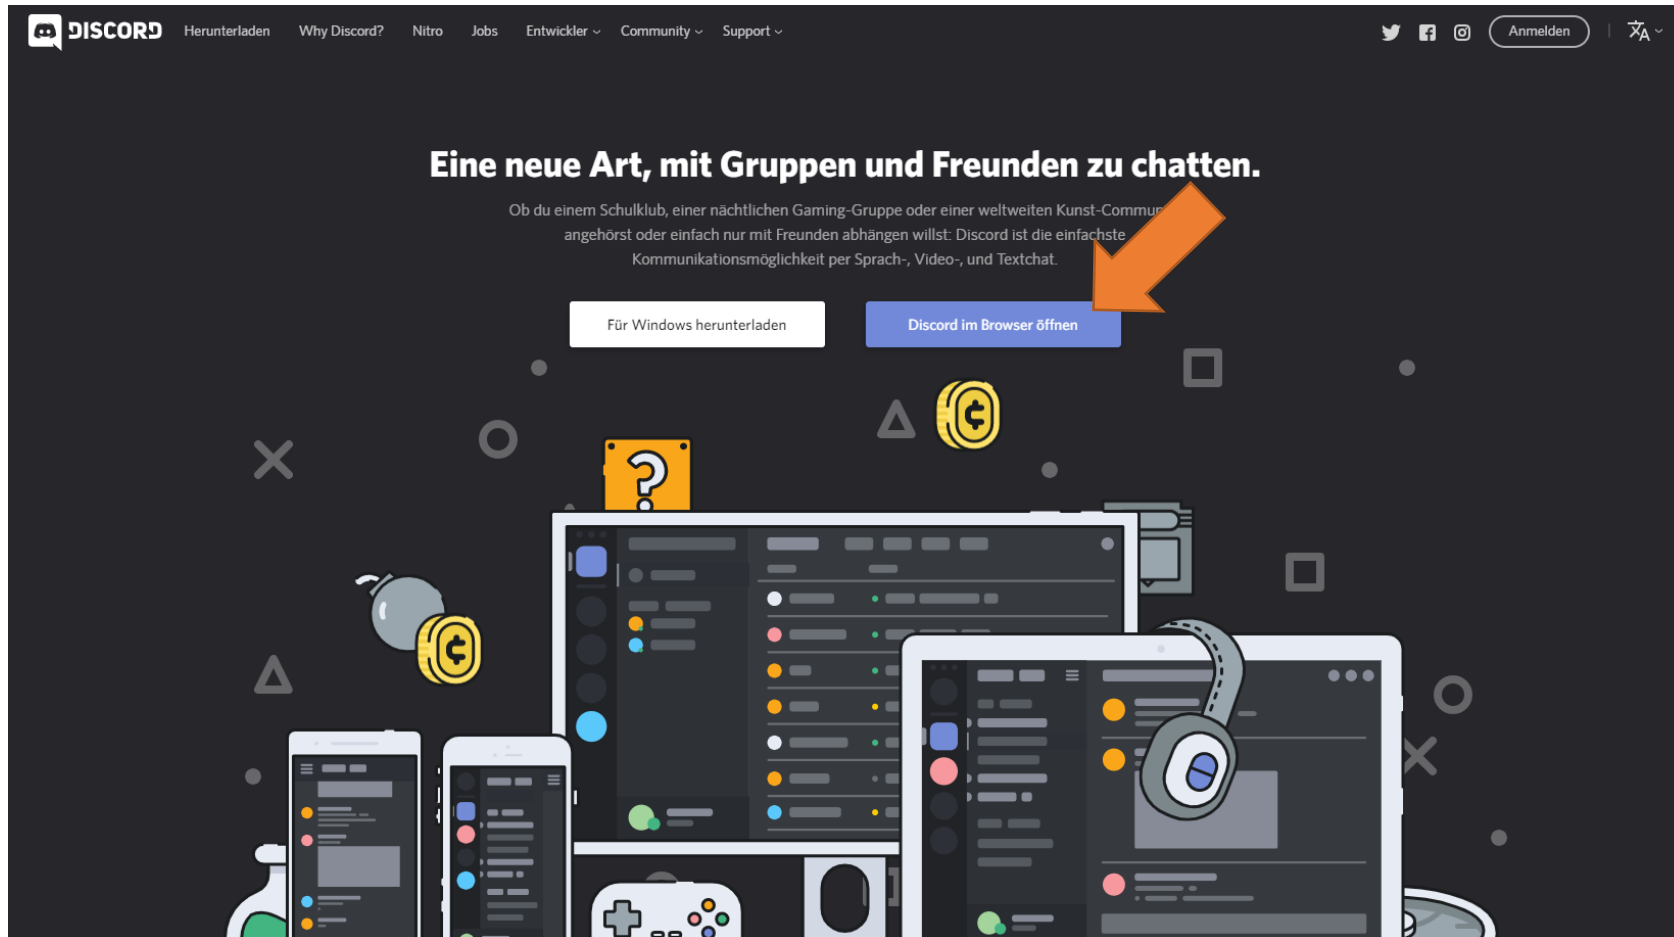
DISCORD Herunterladen Why Discord? Nitro Jobs Entwickler Community Support Anmelden

Eine neue Art, mit Gruppen und Freunden zu chatten.

Ob du einem Schulklub, einer nächtlichen Gaming-Gruppe oder einer weltweiten Kunst-Commun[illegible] angehörst oder einfach nur mit Freunden abhängen willst: Discord ist die einfachste Kommunikationsmöglichkeit per Sprach-, Video-, und Textchat.

Für Windows herunterladen

Discord im Browser öffnen